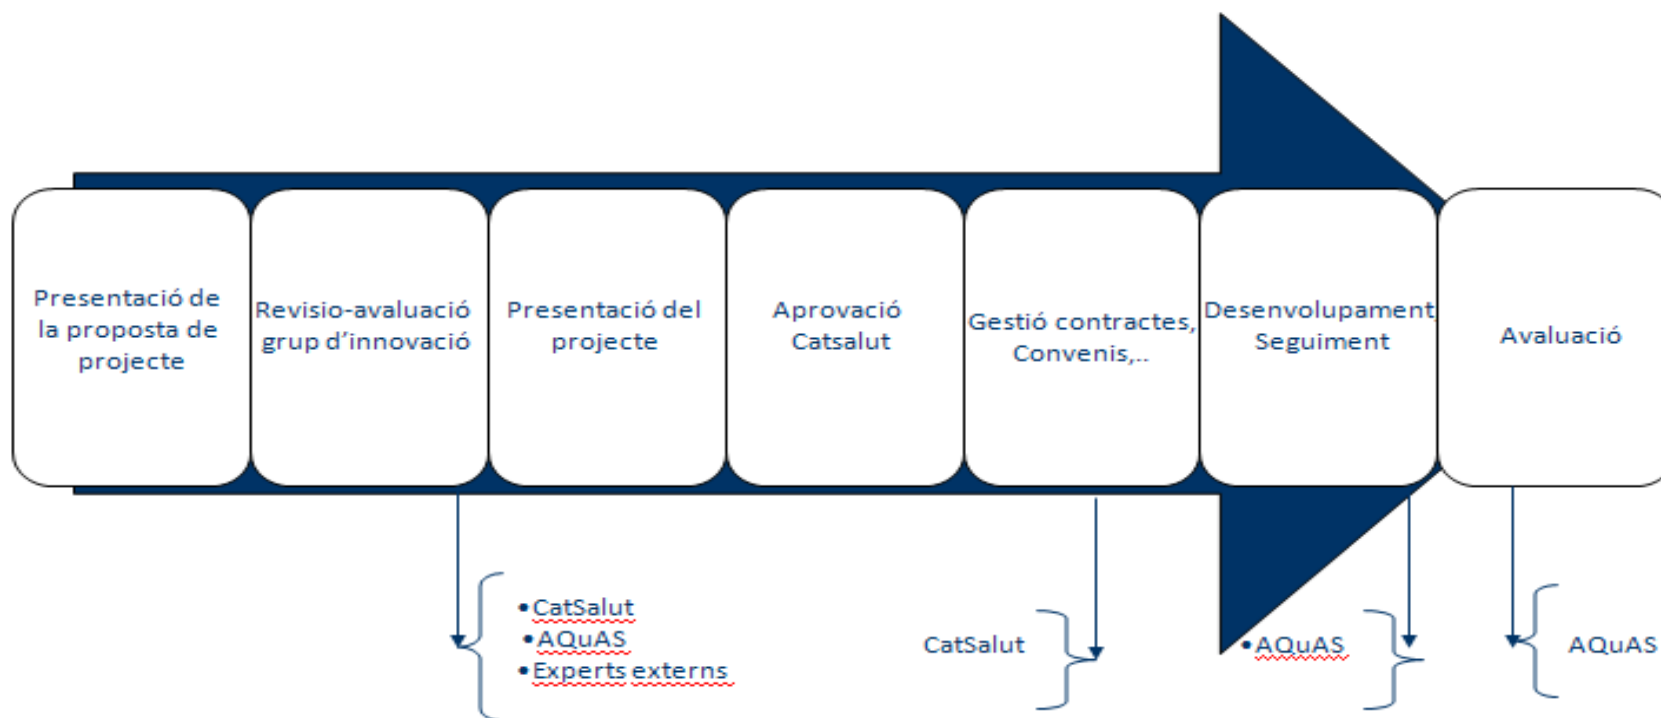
Presentació de la proposta de projecte

Revisio-avaluació grup d'innovació

Presentació del projecte

Aprovació Catsalut

Gestió contractes, Convenis,..

Desenvolupament Seguiment

Avaluació

• CatSalut
• AQuAS
• Experts externs

CatSalut

• AQuAS

AQuAS